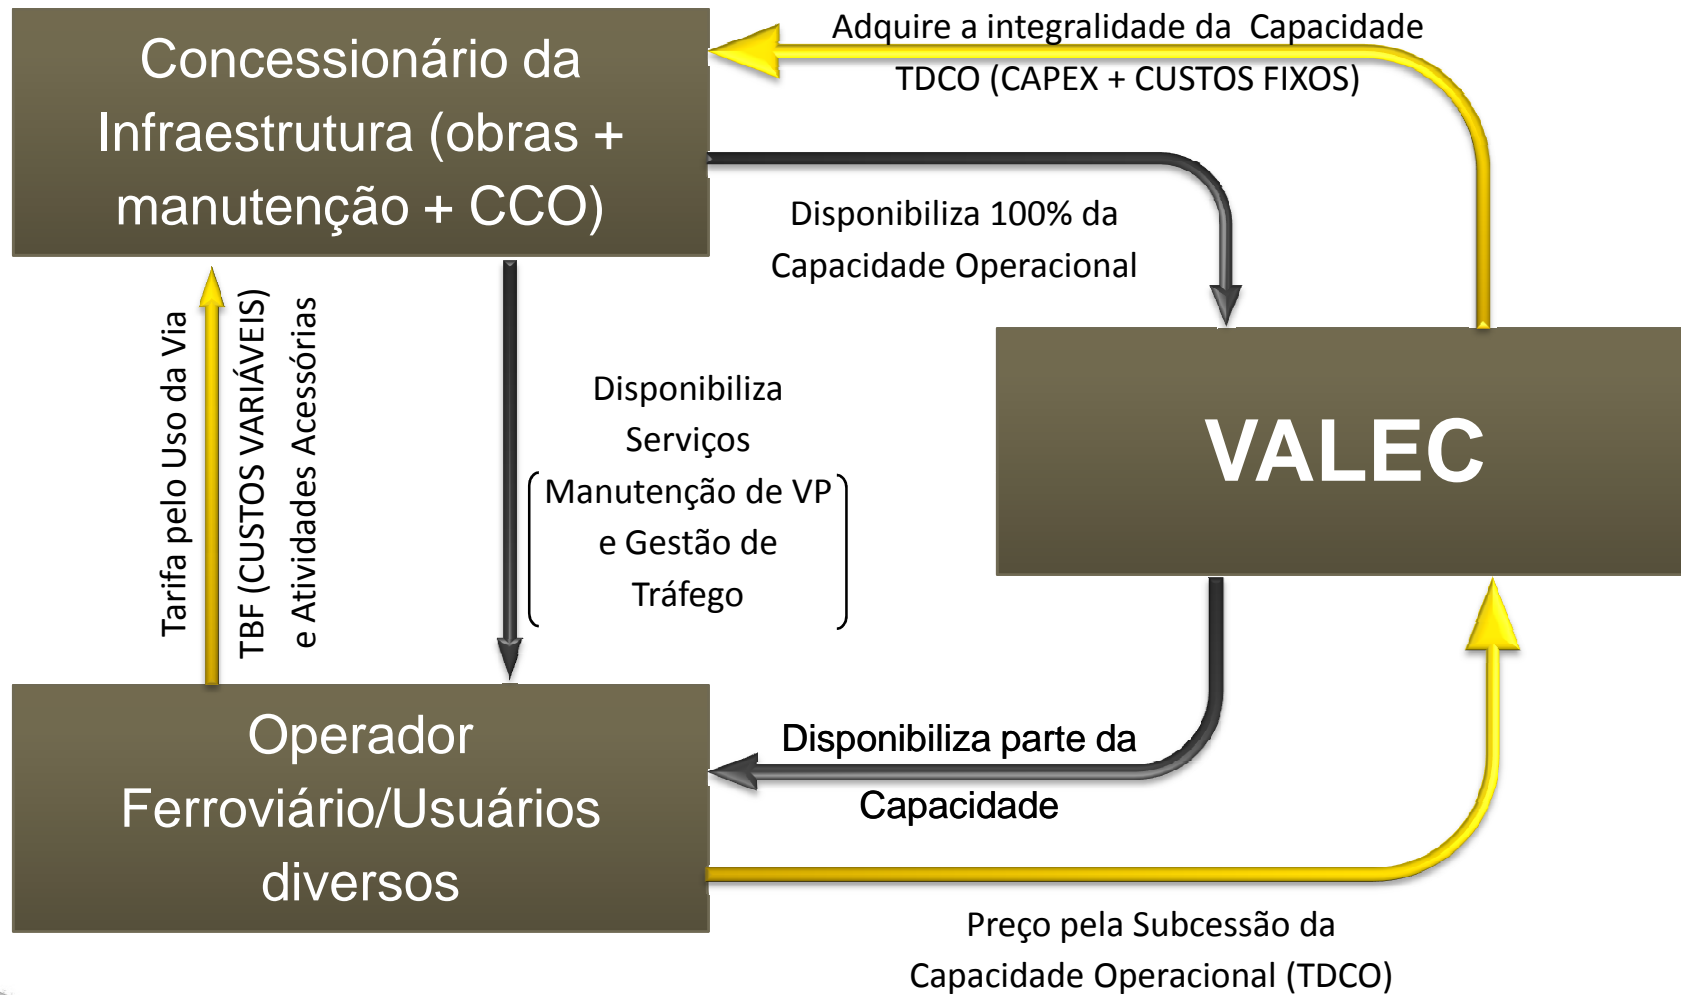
Concessionário da Infraestrutura (obras + manutenção + CCO)

Adquire a integralidade da Capacidade TDCO (CAPEX + CUSTOS FIXOS)

Disponibiliza 100% da Capacidade Operacional

VALEC

Tarifa pelo Uso da Via

TBF (CUSTOS VARIÁVEIS) e Atividades Acessórias

Disponibiliza Serviços (Manutenção de VP e Gestão de Tráfego)

Operador Ferroviário/Usuários diversos

Disponibiliza parte da Capacidade

Preço pela Subcessão da Capacidade Operacional (TDCO)